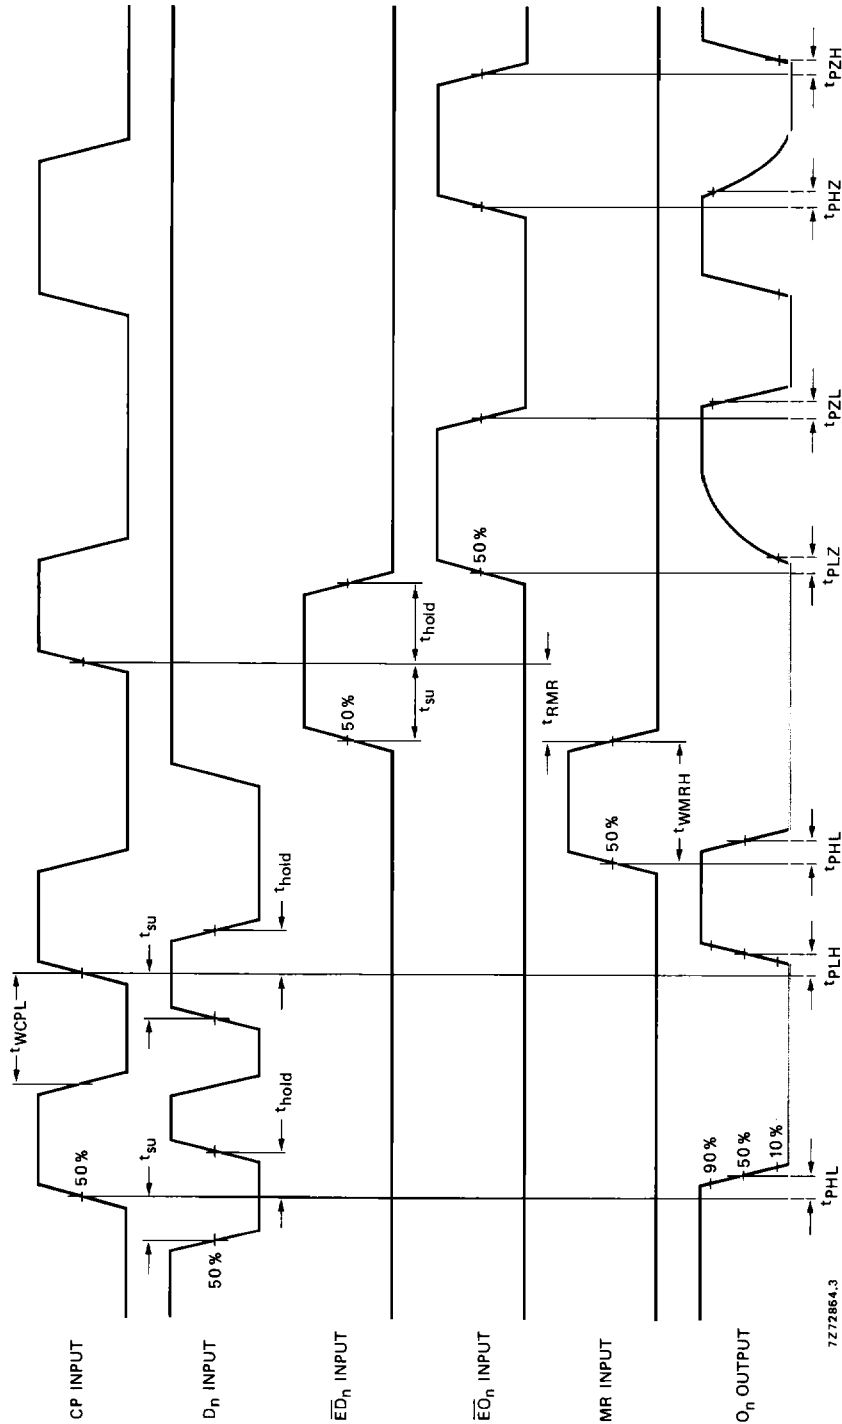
CP INPUT

$D_n$ INPUT

$\overline{ED}_n$ INPUT

$\overline{EO}_n$ INPUT

MR INPUT

$O_n$ OUTPUT

7Z72864.3

50%

$t_{su}$

$t_{hold}$

$t_{WCPL}$

50%

$t_{su}$

$t_{hold}$

50%

$t_{su}$

$t_{hold}$

50%

$t_{RMR}$

50%

$t_{WMRH}$

90%

50%

10%

$t_{PHL}$

$t_{PLH}$

$t_{PHL}$

$t_{PLZ}$

$t_{PZL}$

$t_{PHZ}$

$t_{PZH}$